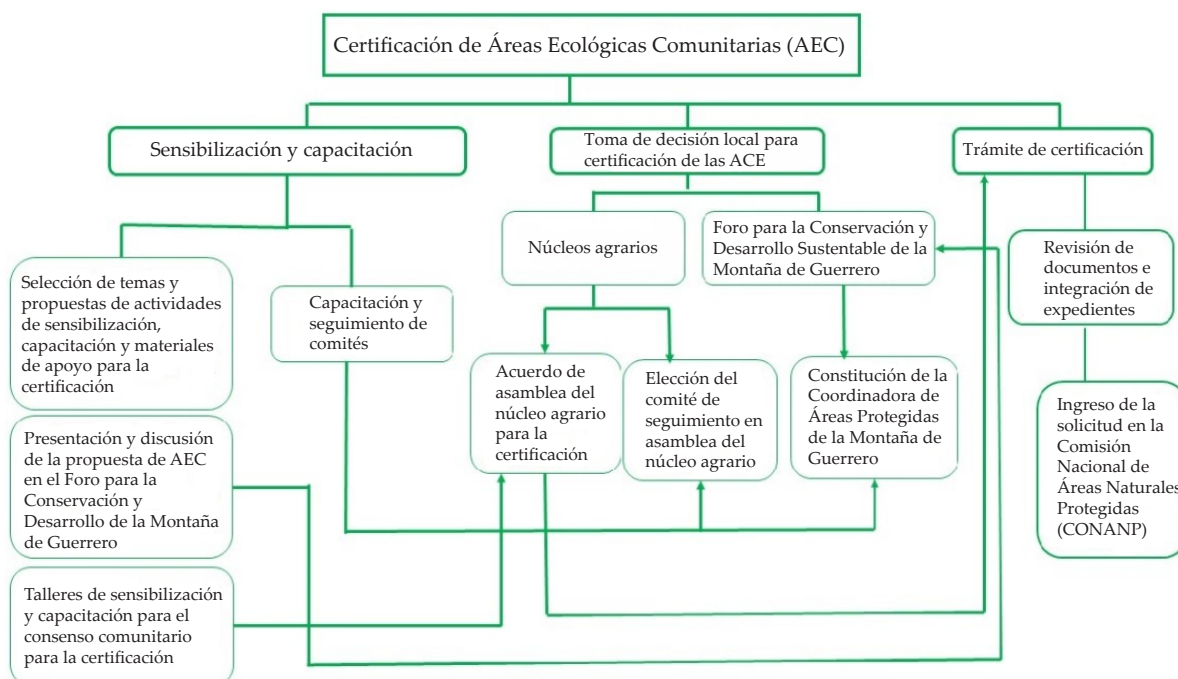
Certificación de Áreas Ecológicas Comunitarias (AEC)

Sensibilización y capacitación

Toma de decisión local para certificación de las ACE

Trámite de certificación

Selección de temas y propuestas de actividades de sensibilización, capacitación y materiales de apoyo para la certificación

Capacitación y seguimiento de comités

Presentación y discusión de la propuesta de AEC en el Foro para la Conservación y Desarrollo de la Montaña de Guerrero

Talleres de sensibilización y capacitación para el consenso comunitario para la certificación

Núcleos agrarios

Foro para la Conservación y Desarrollo Sustentable de la Montaña de Guerrero

Acuerdo de asamblea del núcleo agrario para la certificación

Elección del comité de seguimiento en asamblea del núcleo agrario

Constitución de la Coordinadora de Áreas Protegidas de la Montaña de Guerrero

Revisión de documentos e integración de expedientes

Ingreso de la solicitud en la Comisión Nacional de Áreas Naturales Protegidas (CONANP)